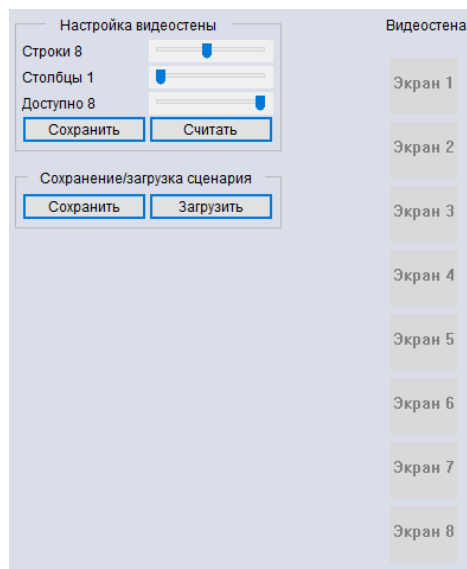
Настройка видеостены

Строки 8

Столбцы 1

Доступно 8

Сохранить

Считать

Сохранение/загрузка сценария

Сохранить

Загрузить

Видеостена

Экран 1

Экран 2

Экран 3

Экран 4

Экран 5

Экран 6

Экран 7

Экран 8